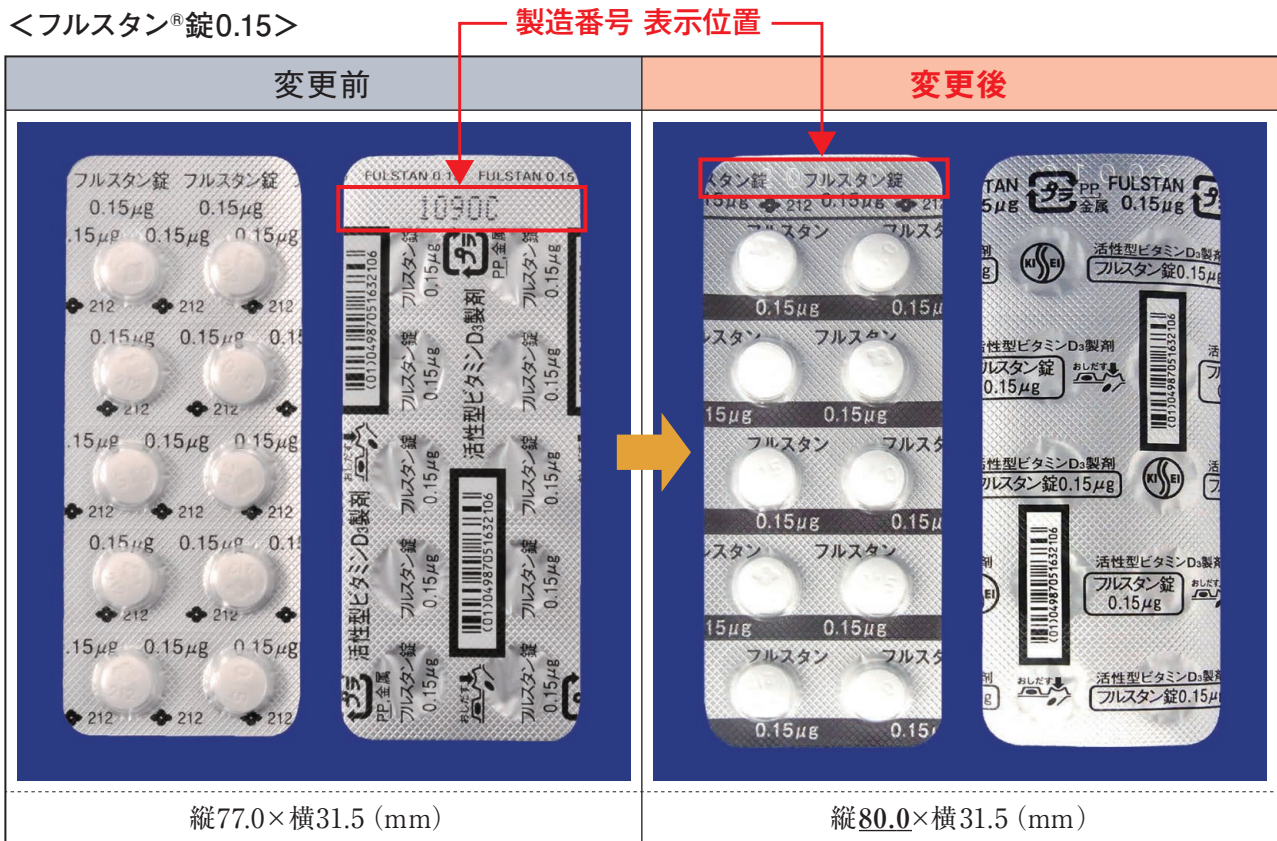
＜フルスタン®錠0.15＞

製造番号 表示位置

| 変更前 | 変更後 |
|---|---|
| フルスタン錠 フルスタン錠 0.15μg 0.15μg .15μg 0.15μg 0.15μg 212 212 212 0.15μg 0.15μg 0.15 212 212 .15μg 0.15μg 0.15μg 212 212 0.15μg 0.15μg 0.15 212 212 .15μg 0.15μg 0.15μg 212 212 212<br>FULSTAN 0.15 FULSTAN 0.15 1090C フルスタン錠 0.15μg 活性型ビタミンD₃製剤 PP 金属 (01)04987051632106 おしだす | タン錠 フルスタン錠 .5μg 212 0.15μg 21 フルスタン フルスタ 0.15μg 0.15μg フルスタン フルスタン .15μg 0.15μg<br>TAN PP 金属 FULSTAN .5μg 0.15μg KISSEI 活性型ビタミンD₃製剤 フルスタン錠0.15μg (01)04987051632106 おしだす |
| 縦77.0×横31.5（mm） | 縦<u>80.0</u>×横31.5（mm） |